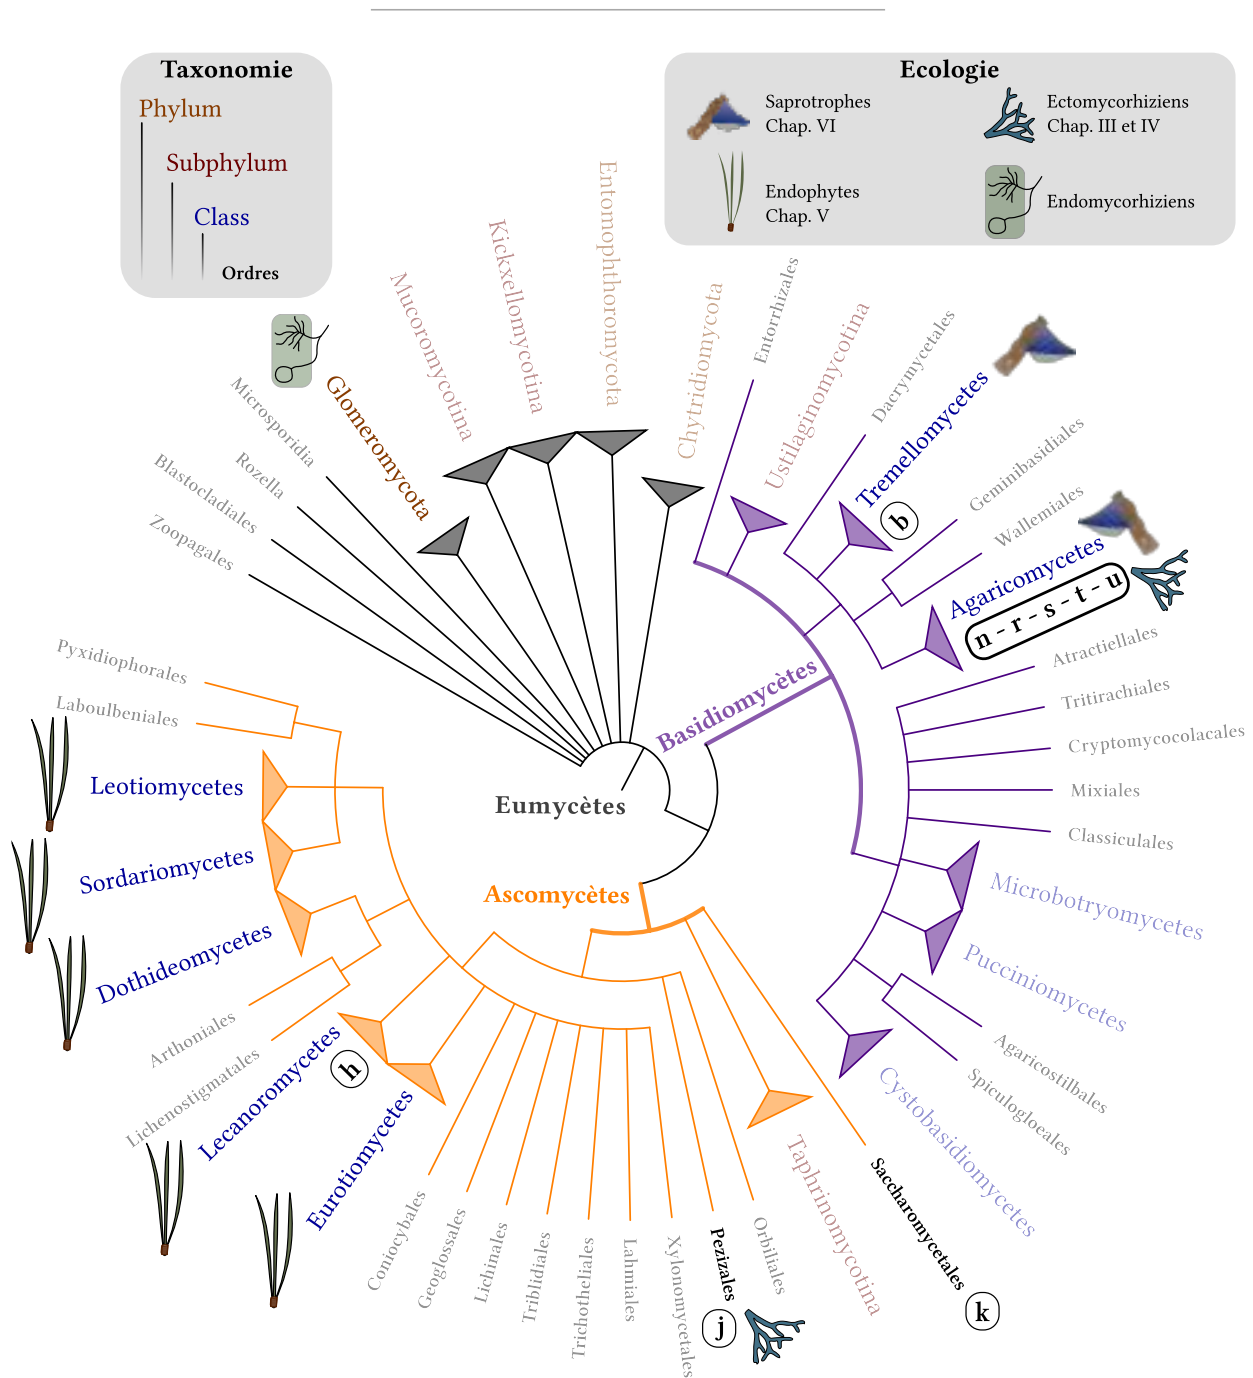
Taxonomie
Phylum
Subphylum
Class
Ordres

Ecologie
Saprotrophes
Chap. VI
Ectomycorhiziens
Chap. III et IV
Endophytes
Chap. V
Endomycorhiziens

Zoopagales
Blastocladiales
Rozella
Microsporidia
Glomeromycota
Mucoromycotina
Kickxellomycotina
Entomophthoromycota
Chytridiomycota
Entorrhizales
Ustilaginomycotina
Dacrymycetales
Tremellomycetes
b
Geminibasidiales
Wallemiales
Agaricomycetes
n - r - s - t - u
Atractiellales
Tritirachiales
Cryptomycocolacales
Mixiales
Classiculales
Microbotryomycetes
Pucciniomycetes
Agaricostilbales
Spiculogloeales
Cystobasidiomycetes
Basidiomycètes
Eumycètes
Ascomycètes
Pyxidiophorales
Laboulbeniales
Leotiomycetes
Sordariomycetes
Dothideomycetes
Arthoniales
Lichenostigmatales
Lecanoromycetes
h
Eurotiomycetes
Coniocybales
Geoglossales
Lichinales
Triblidiales
Trichotheliales
Lahmiales
Xylonomycetales
Pezizales
j
Orbiliales
Taphrinomycotina
Saccharomycetales
k